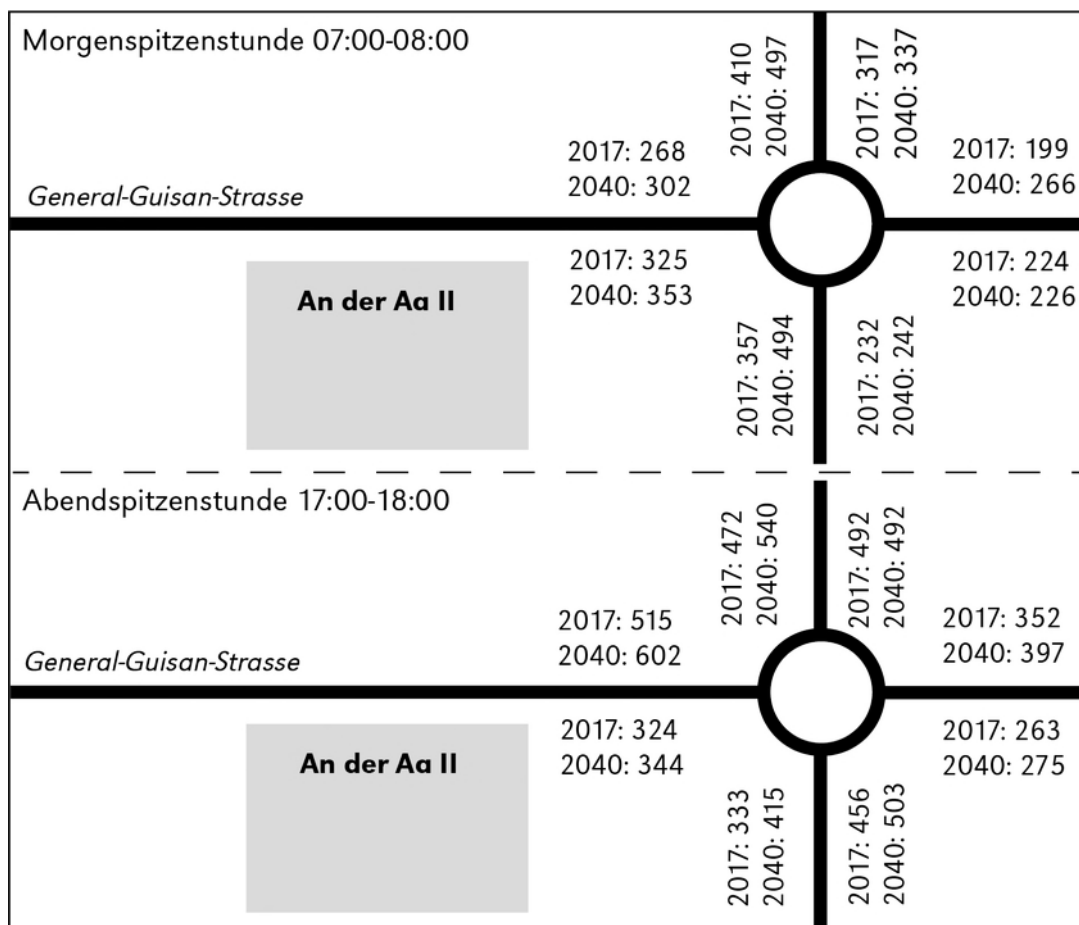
Morgenspitzenstunde 07:00-08:00

2017: 410
2040: 497

2017: 317
2040: 337

2017: 268
2040: 302

2017: 199
2040: 266

General-Guisan-Strasse

2017: 325
2040: 353

2017: 224
2040: 226

An der Aa II

2017: 357
2040: 494

2017: 232
2040: 242

Abendspitzenstunde 17:00-18:00

2017: 472
2040: 540

2017: 492
2040: 492

2017: 515
2040: 602

2017: 352
2040: 397

General-Guisan-Strasse

2017: 324
2040: 344

2017: 263
2040: 275

An der Aa II

2017: 333
2040: 415

2017: 456
2040: 503